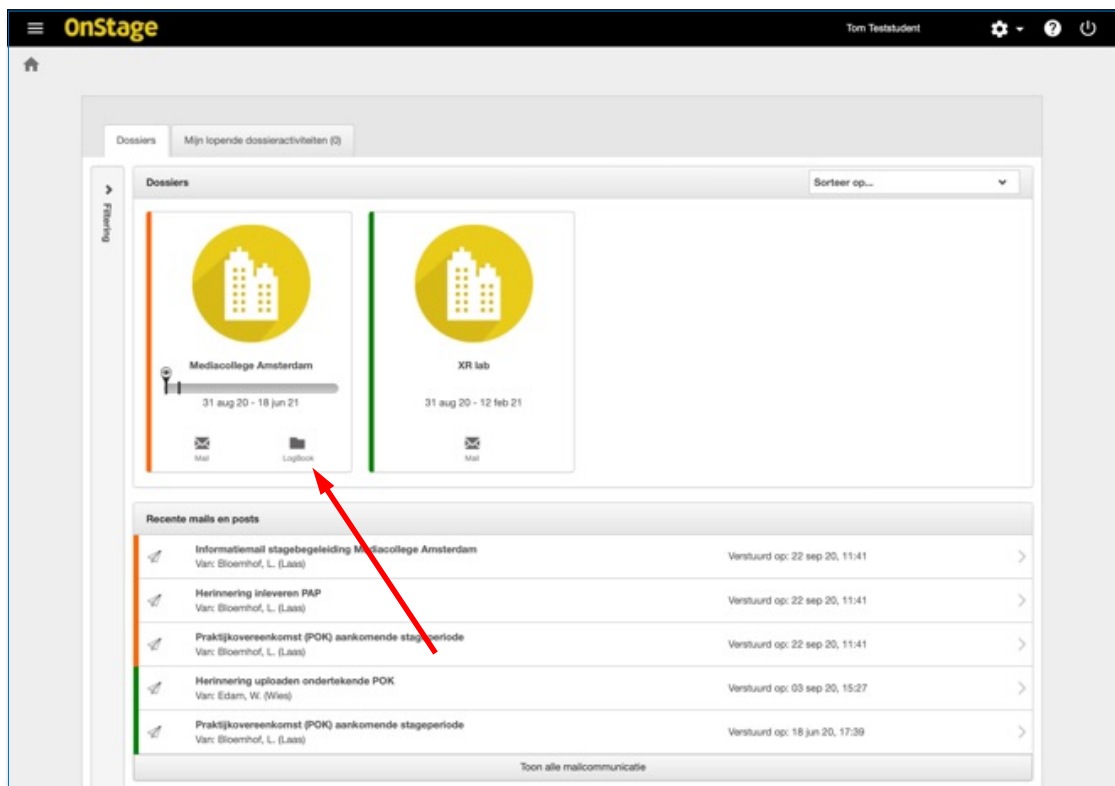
OnStage

Tom Teststudent

Dossiers

Mijn lopende dossieractiviteiten (0)

Filtering

Dossiers

Sorteer op...

Mediacollege Amsterdam

31 aug 20 - 18 jun 21

Mail

LogBook

XR lab

31 aug 20 - 12 feb 21

Mail

Recente mails en posts

| | | |
|---|---|---|
| Informatiemail stagebegeleiding Mediacollege Amsterdam<br>Van: Bloemhof, L. (Laas) | Verstuurd op: 22 sep 20, 11:41 | |
| Herinnering inleveren PAP<br>Van: Bloemhof, L. (Laas) | Verstuurd op: 22 sep 20, 11:41 | |
| Praktijkovereenkomst (POK) aankomende stageperiode<br>Van: Bloemhof, L. (Laas) | Verstuurd op: 22 sep 20, 11:41 | |
| Herinnering uploaden ondertekende POK<br>Van: Edam, W. (Wies) | Verstuurd op: 03 sep 20, 15:27 | |
| Praktijkovereenkomst (POK) aankomende stageperiode<br>Van: Bloemhof, L. (Laas) | Verstuurd op: 18 jun 20, 17:39 | |

Toon alle mailcommunicatie